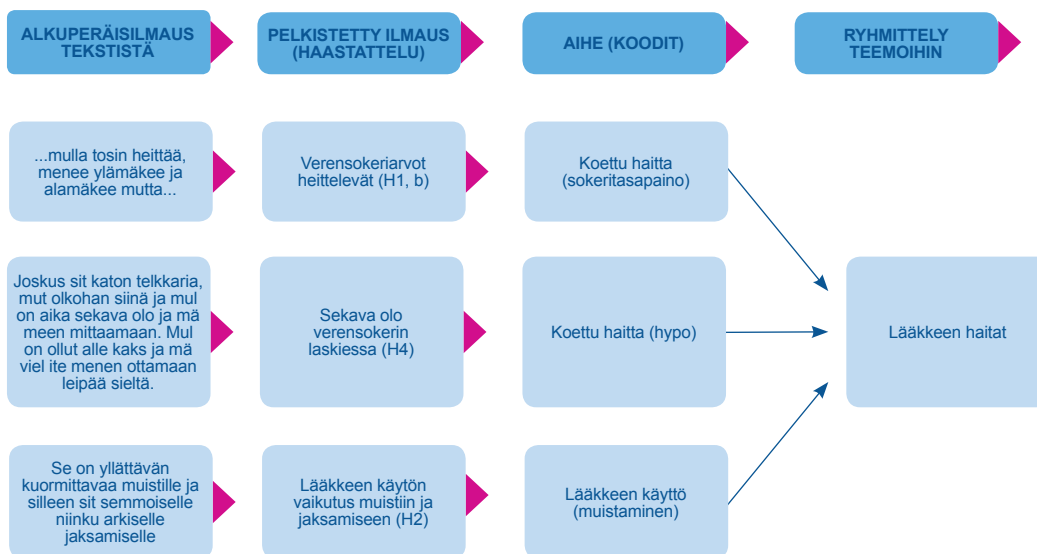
ALKUPERÄISILMAUS TEKSTISTÄ

PELKISTETTY ILMAUS (HAASTATTELU)

AIHE (KOODIT)

RYHMITTELY TEEMOIHIN

...mulla tosin heittää, menee ylämäkee ja alamäkee mutta...

Verensokeriarvot heittelevät (H1, b)

Koettu haitta (sokeritasapaino)

Joskus sit katon telkkaria, mut olkohan siinä ja mul on aika sekava olo ja mä meen mittaamaan. Mul on ollut alle kaks ja mä viel ite menen ottamaan leipää sieltä.

Sekava olo verensokerin laskiessa (H4)

Koettu haitta (hypo)

Lääkkeen haitat

Se on yllättävän kuormittavaa muistille ja silleen sit semmoiselle niinku arkiselle jaksamiselle

Lääkkeen käytön vaikutus muistiin ja jaksamiseen (H2)

Lääkkeen käyttö (muistaminen)